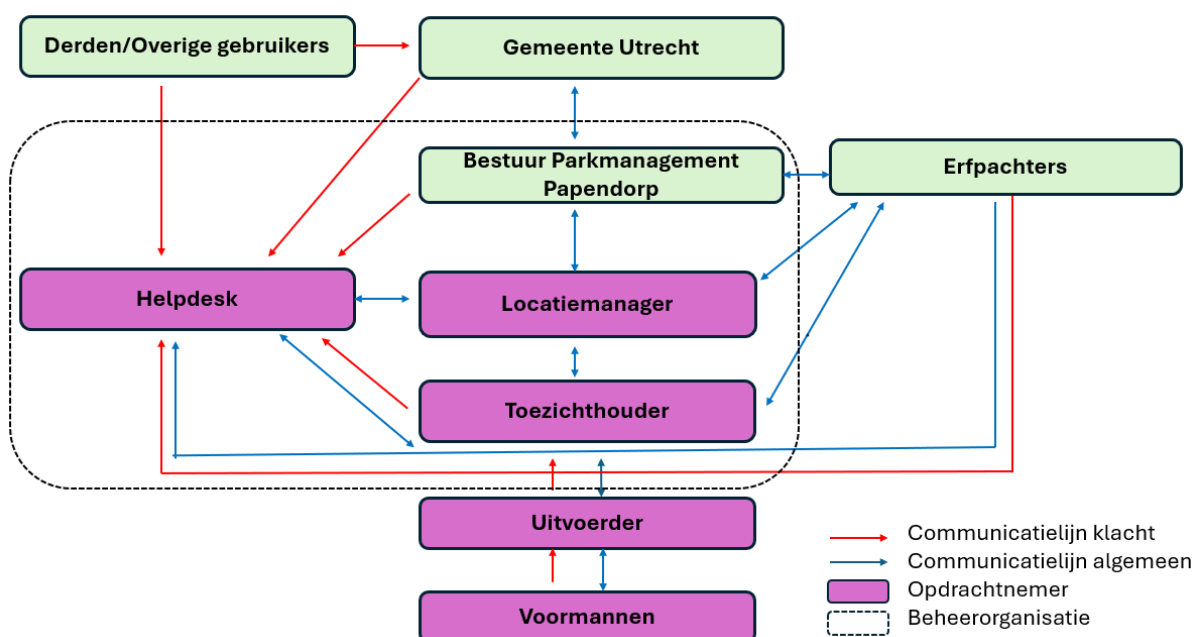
Derden/Overige gebruikers

Gemeente Utrecht

Bestuur Parkmanagement Papendorp

Erfpachters

Helpdesk

Locatiemanager

Toezichthouder

Uitvoerder

Voormannen

Communicatielijn klacht
Communicatielijn algemeen
Opdrachtnemer
Beheerorganisatie